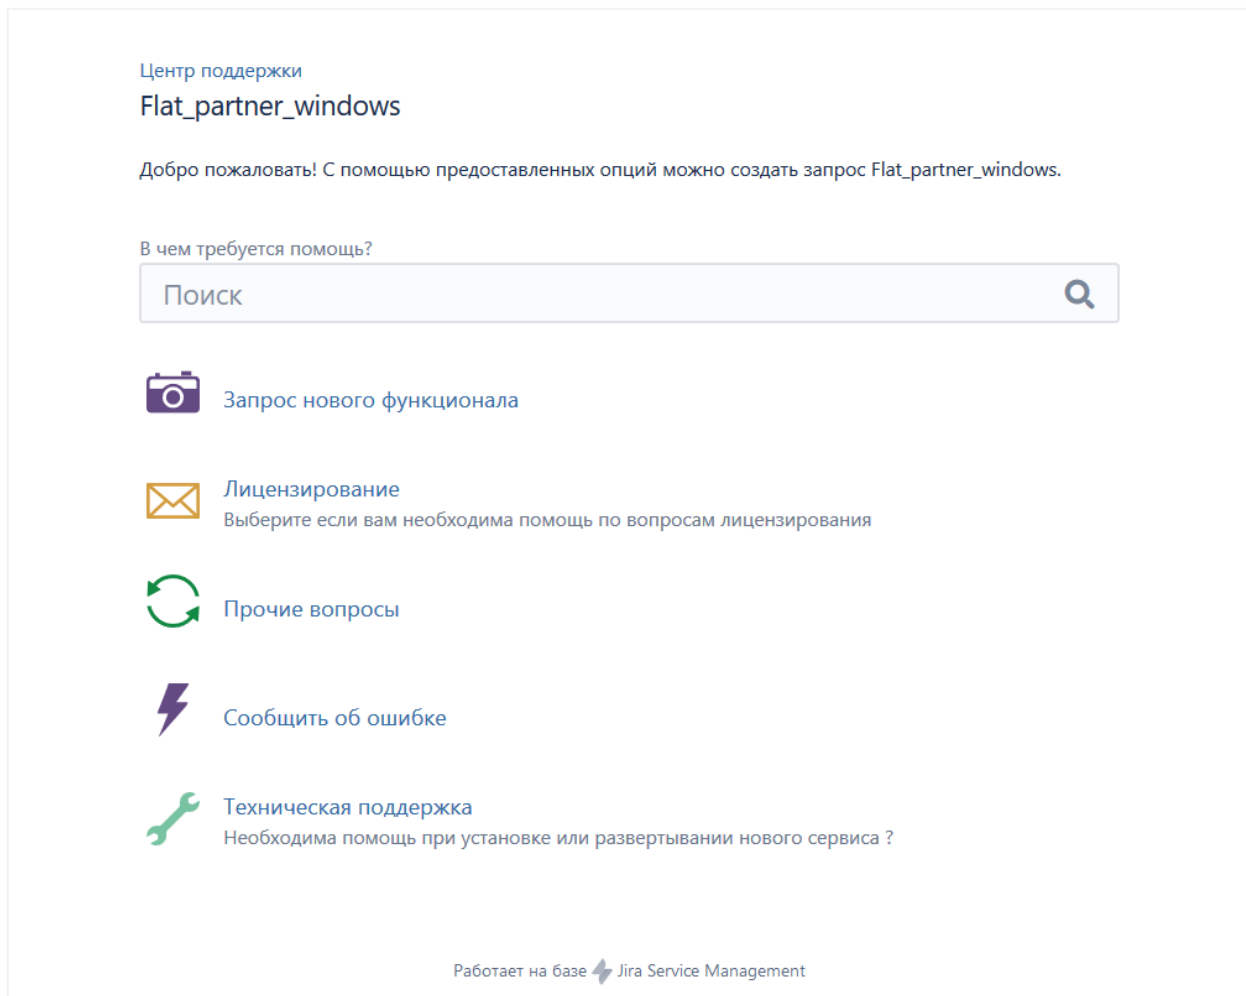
Центр поддержки
Flat_partner_windows

Добро пожаловать! С помощью предоставленных опций можно создать запрос Flat_partner_windows.

В чем требуется помощь?
Поиск

Запрос нового функционала

Лицензирование
Выберите если вам необходима помощь по вопросам лицензирования

Прочие вопросы

Сообщить об ошибке

Техническая поддержка
Необходима помощь при установке или развертывании нового сервиса ?

Работает на базе Jira Service Management